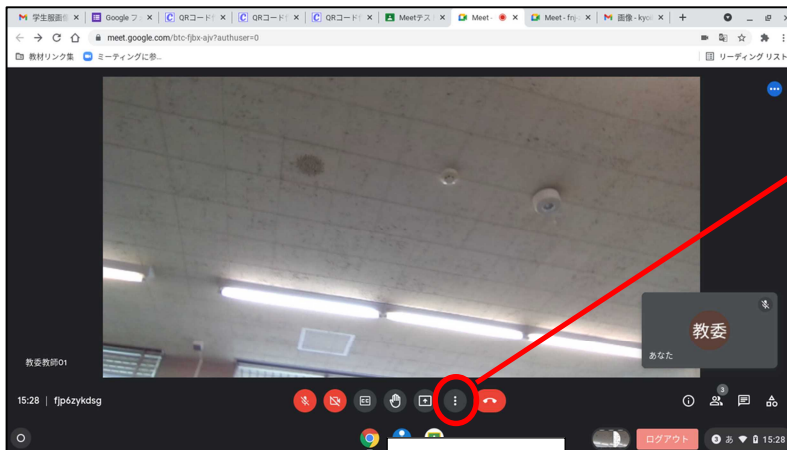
学生服面 × | Google フ × | QRコード × | QRコード × | QRコード × | Meetテス × | Meet × | Meet - fnj × | 画像 - kyo ×

meet.google.com/btc-fjbx-ajv?authuser=0

教材リンク集 | ミーティングに参...

リーディング リスト

教委教師01

教委

あなた

15:28 | fjp6zykdsg

3

ログアウト

3 あ 15:28